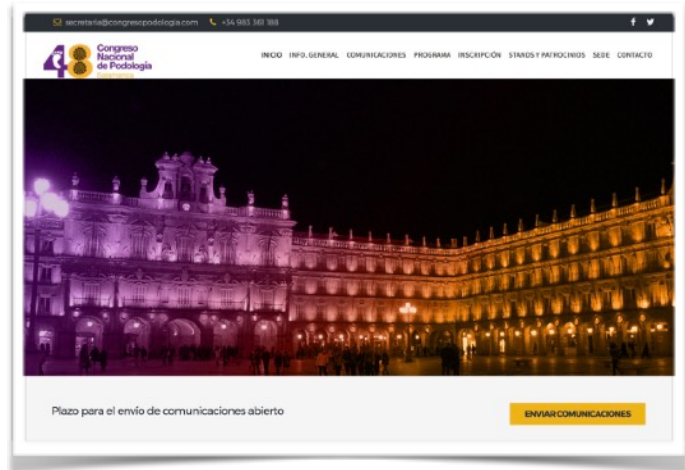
secretaria@congresopodologia.com +34 983 361 188

48 Congreso Nacional de Podología Salamanca

INICIO INFO. GENERAL COMUNICACIONES PROGRAMA INSCRIPCIÓN STANDS Y PATROCINIOS SEDE CONTACTO

Plazo para el envío de comunicaciones abierto

ENVIAR COMUNICACIONES